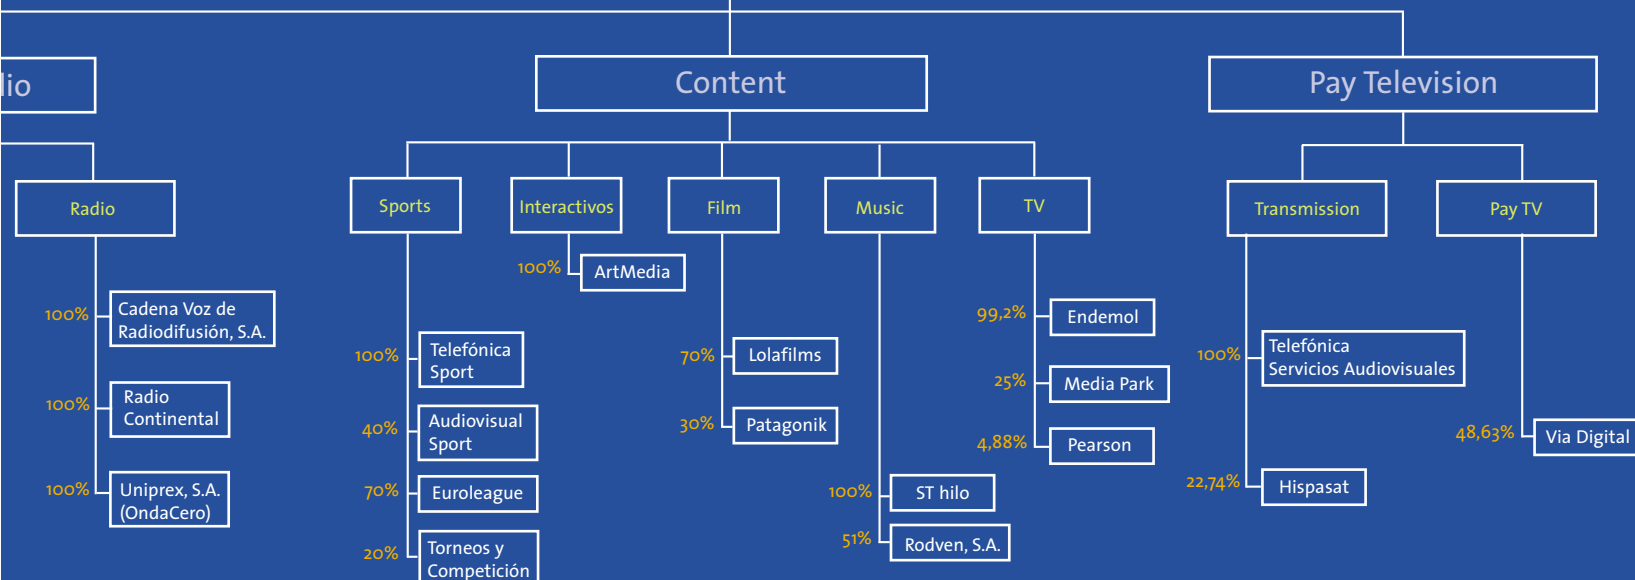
lio

Content

Pay Television

Radio

100% Cadena Voz de Radiodifusión, S.A.

100% Radio Continental

100% Uniprex, S.A. (OndaCero)

Sports

100% Telefónica Sport

40% Audiovisual Sport

70% Euroleague

20% Torneos y Competición

Interactivos

100% ArtMedia

Film

70% Lolafilms

30% Patagonik

Music

100% ST hilo

51% Rodven, S.A.

TV

99,2% Endemol

25% Media Park

4,88% Pearson

Transmission

100% Telefónica Servicios Audiovisuales

22,74% Hispasat

Pay TV

48,63% Via Digital